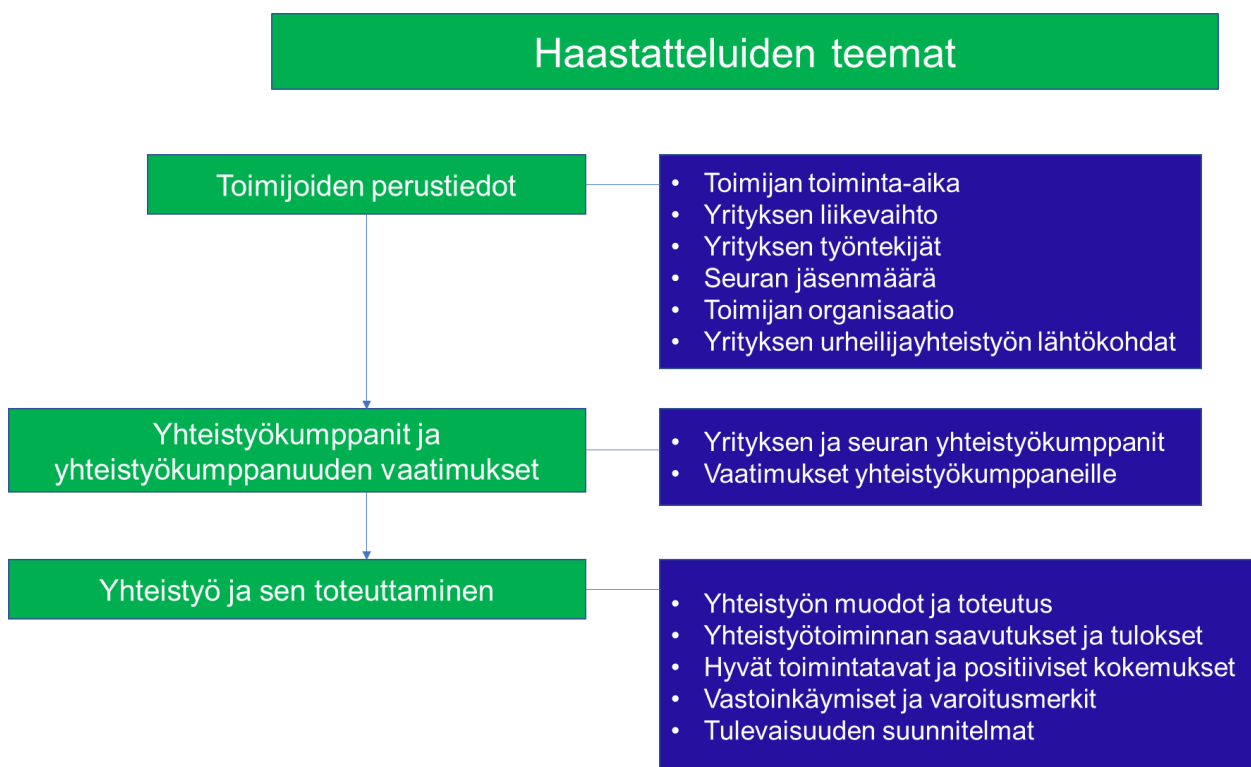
Haastatteluiden teemat

Toimijoiden perustiedot

- Toimijan toiminta-aika
- Yrityksen liikevaihto
- Yrityksen työntekijät
- Seuran jäsenmäärä
- Toimijan organisaatio
- Yrityksen urheilijayhteistyön lähtökohdat

Yhteistyökumppanit ja yhteistyökumppanuuden vaatimukset

- Yrityksen ja seuran yhteistyökumppanit
- Vaatimukset yhteistyökumppaneille

Yhteistyö ja sen toteuttaminen

- Yhteistyön muodot ja toteutus
- Yhteistyötoiminnan saavutukset ja tulokset
- Hyvät toimintatavat ja positiiviset kokemukset
- Vastoinkäymiset ja varoitusmerkit
- Tulevaisuuden suunnitelmat